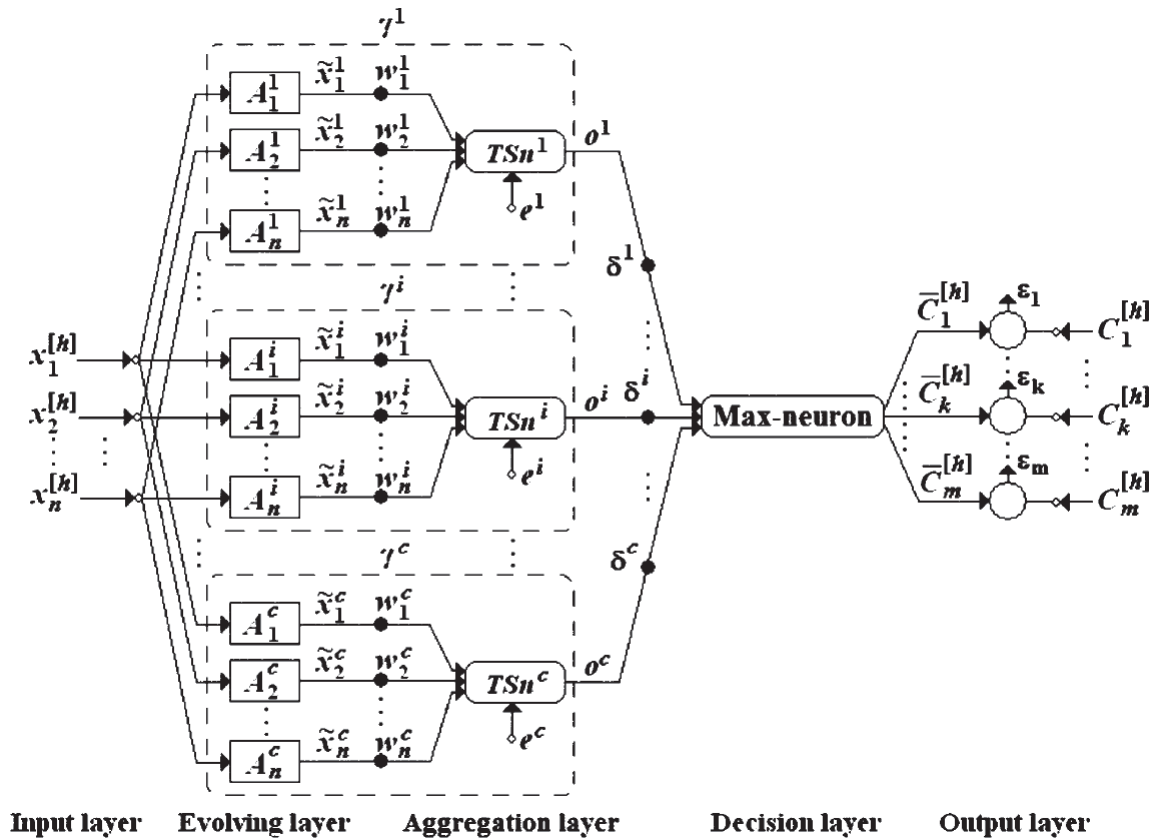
$\gamma^1$

$A_1^1$ $\tilde{x}_1^1$ $w_1^1$

$A_2^1$ $\tilde{x}_2^1$ $w_2^1$

$A_n^1$ $\tilde{x}_n^1$ $w_n^1$

$TSn^1$ $o^1$

$e^1$

$\delta^1$

$\gamma^i$

$x_1^{[h]}$ $A_1^i$ $\tilde{x}_1^i$ $w_1^i$

$x_2^{[h]}$ $A_2^i$ $\tilde{x}_2^i$ $w_2^i$

$x_n^{[h]}$ $A_n^i$ $\tilde{x}_n^i$ $w_n^i$

$TSn^i$ $o^i$ $\delta^i$

$e^i$

Max-neuron

$\bar{C}_1^{[h]}$ $\varepsilon_1$ $C_1^{[h]}$

$\bar{C}_k^{[h]}$ $\varepsilon_k$ $C_k^{[h]}$

$\bar{C}_m^{[h]}$ $\varepsilon_m$ $C_m^{[h]}$

$\delta^c$

$\gamma^c$

$A_1^c$ $\tilde{x}_1^c$ $w_1^c$

$A_2^c$ $\tilde{x}_2^c$ $w_2^c$

$A_n^c$ $\tilde{x}_n^c$ $w_n^c$

$TSn^c$ $o^c$

$e^c$

Input layer Evolving layer Aggregation layer Decision layer Output layer